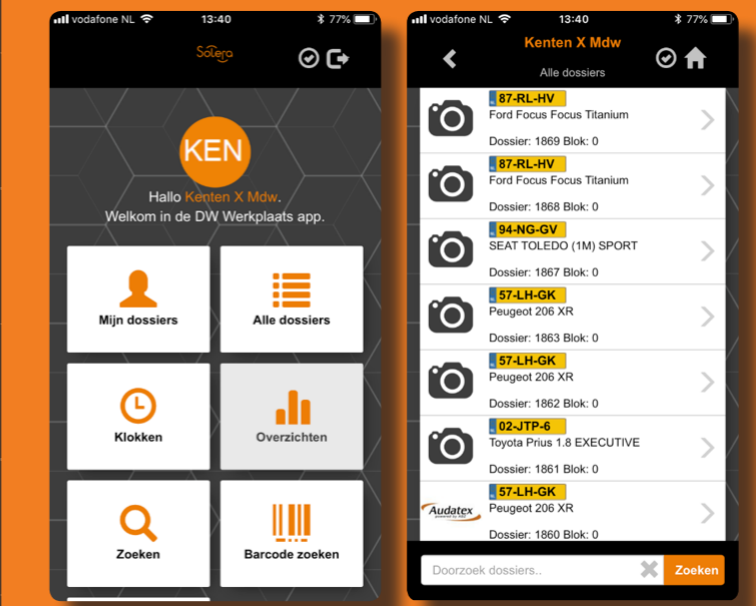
vodafone NL 13:40 77%

Solera

KEN

Hallo Kenten X Mdw.
Welkom in de DW Werkplaats app.

Mijn dossiers

Alle dossiers

Klokken

Overzichten

Zoeken

Barcode zoeken

vodafone NL 13:40 77%

Kenten X Mdw

Alle dossiers

87-RL-HV
Ford Focus Focus Titanium
Dossier: 1869 Blok: 0

87-RL-HV
Ford Focus Focus Titanium
Dossier: 1868 Blok: 0

94-NG-GV
SEAT TOLEDO (1M) SPORT
Dossier: 1867 Blok: 0

57-LH-GK
Peugeot 206 XR
Dossier: 1863 Blok: 0

57-LH-GK
Peugeot 206 XR
Dossier: 1862 Blok: 0

02-JTP-6
Toyota Prius 1.8 EXECUTIVE
Dossier: 1861 Blok: 0

Audatex
57-LH-GK
Peugeot 206 XR
Dossier: 1860 Blok: 0

Doorzoek dossiers..

Zoeken